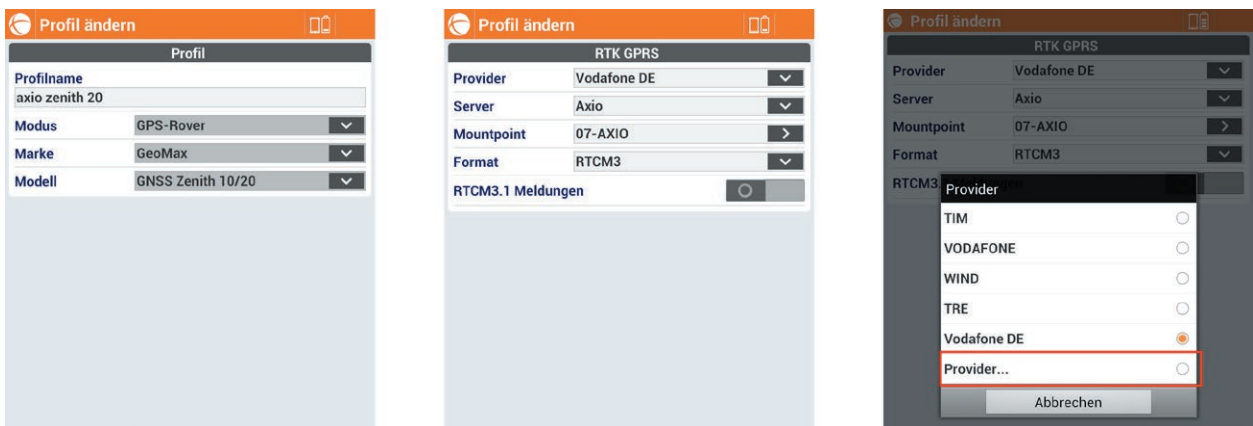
Profil ändern

Profil

Profilname
axio zenith 20
Modus GPS-Rover
Marke GeoMax
Modell GNSS Zenith 10/20

Profil ändern

RTK GPRS

Provider Vodafone DE
Server Axio
Mountpoint 07-AXIO
Format RTCM3
RTCM3.1 Meldungen

Profil ändern

RTK GPRS

Provider Vodafone DE
Server Axio
Mountpoint 07-AXIO
Format RTCM3
RTCM3 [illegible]

Provider
TIM
VODAFONE
WIND
TRE
Vodafone DE
Provider...
Abbrechen